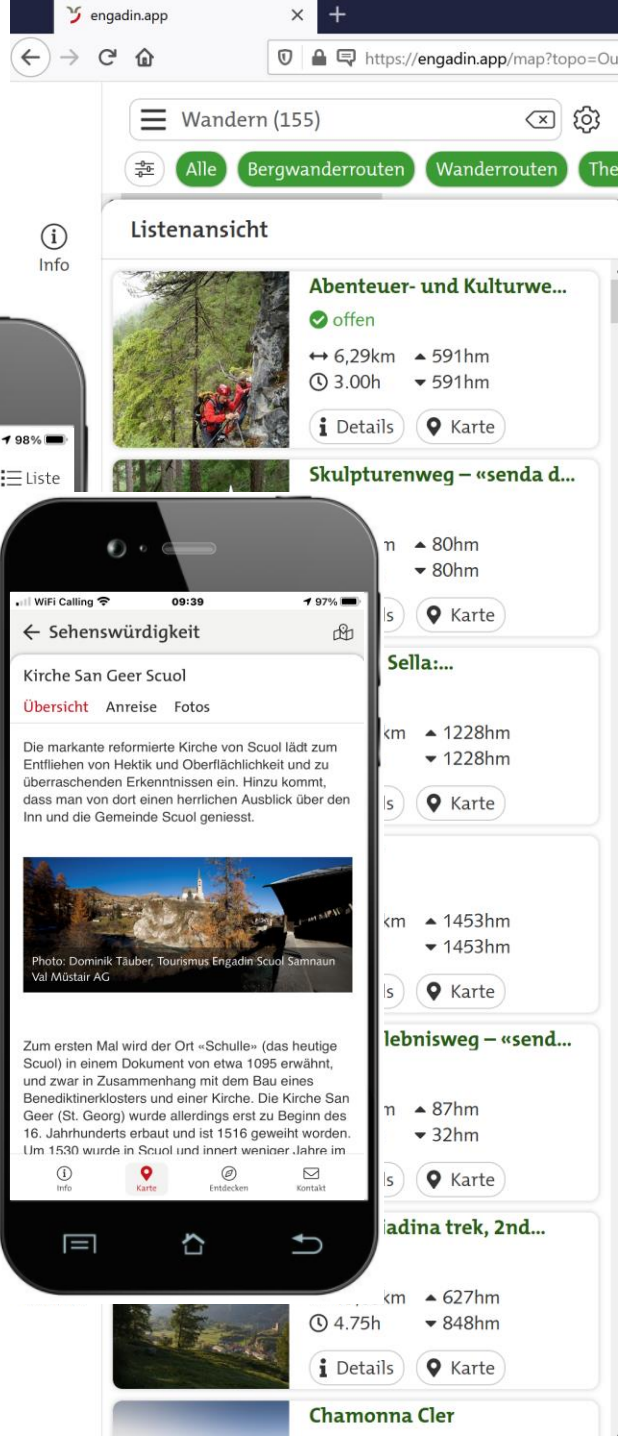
engadin.app
https://engadin.app/map?topo=Ou

Wandern (155)

Alle Bergwanderrouten Wanderrouten The

Info

Listenansicht

Abenteuer- und Kulturwe...
offen
↔ 6,29km ▲ 591hm
3.00h ▼ 591hm
Details Karte

98%
Liste

Skulpturenweg – «senda d...
n ▲ 80hm
▼ 80hm
ls Karte

WiFi Calling 09:39 97%
← Sehenswürdigkeit

Kirche San Geer Scuol
Übersicht Anreise Fotos

Die markante reformierte Kirche von Scuol lädt zum Entfliehen von Hektik und Oberflächlichkeit und zu überraschenden Erkenntnissen ein. Hinzu kommt, dass man von dort einen herrlichen Ausblick über den Inn und die Gemeinde Scuol geniesst.

Photo: Dominik Täuber, Tourismus Engadin Scuol Samnaun Val Müstair AG

Zum ersten Mal wird der Ort «Schulle» (das heutige Scuol) in einem Dokument von etwa 1095 erwähnt, und zwar in Zusammenhang mit dem Bau eines Benediktinerklosters und einer Kirche. Die Kirche San Geer (St. Georg) wurde allerdings erst zu Beginn des 16. Jahrhunderts erbaut und ist 1516 geweiht worden. Um 1530 wurde in Scuol und innert weniger Jahre im

Info Karte Entdecken Kontakt

Sella:...
km ▲ 1228hm
▼ 1228hm
ls Karte

km ▲ 1453hm
▼ 1453hm
ls Karte

lebnisweg – «send...
n ▲ 87hm
▼ 32hm
ls Karte

iadina trek, 2nd...
km ▲ 627hm
4.75h ▼ 848hm
Details Karte

Chamonna Cler